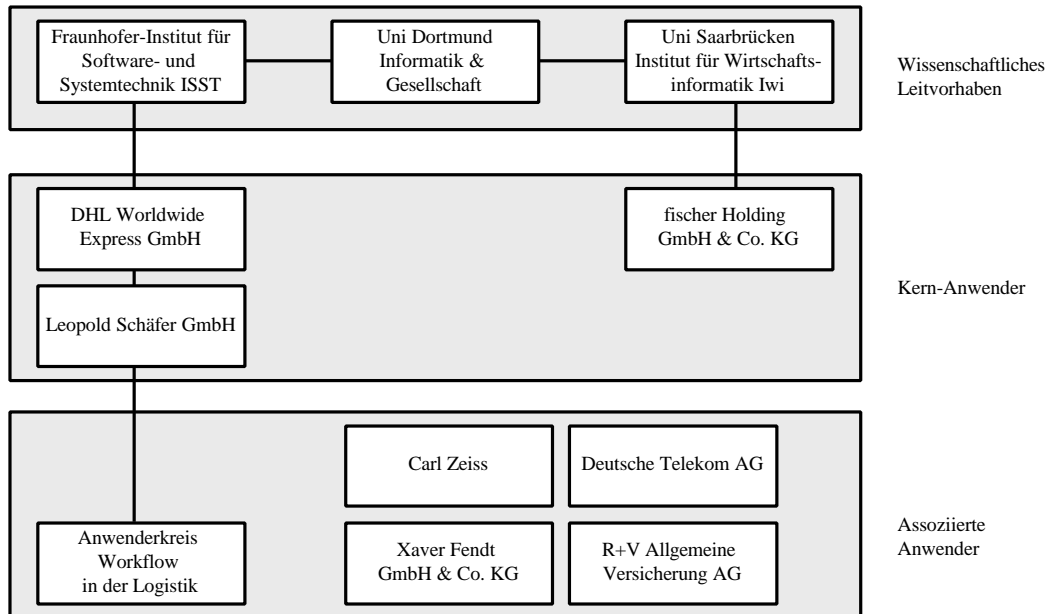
Fraunhofer-Institut für Software- und Systemtechnik ISST

Uni Dortmund Informatik & Gesellschaft

Uni Saarbrücken Institut für Wirtschaftsinformatik Iwi

Wissenschaftliches Leitvorhaben

DHL Worldwide Express GmbH

fischer Holding GmbH & Co. KG

Leopold Schäfer GmbH

Kern-Anwender

Carl Zeiss

Deutsche Telekom AG

Anwenderkreis Workflow in der Logistik

Xaver Fendt GmbH & Co. KG

R+V Allgemeine Versicherung AG

Assoziierte Anwender